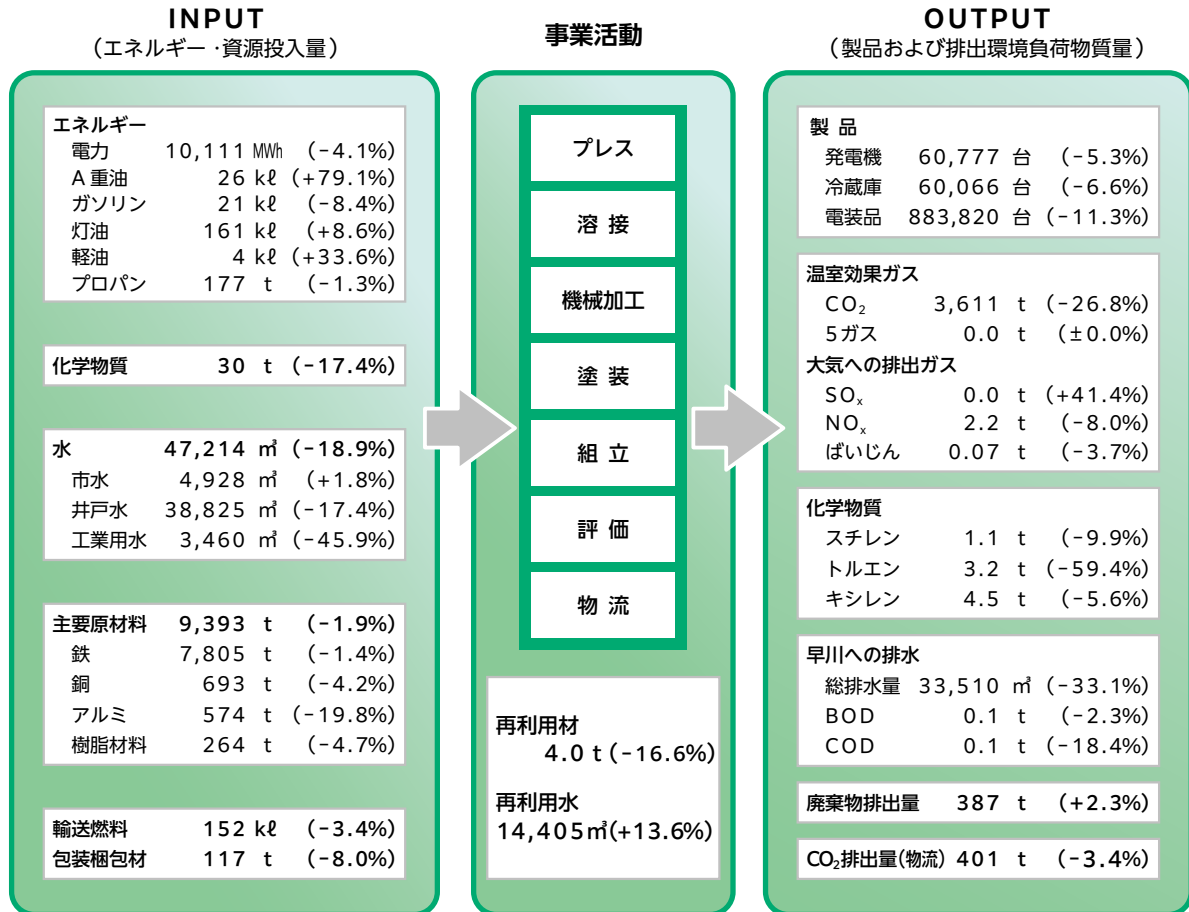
INPUT
（エネルギー・資源投入量）

エネルギー
| | | |
|---|---|---|
| 電力 | 10,111 MWh | (-4.1%) |
| A重油 | 26 kℓ | (+79.1%) |
| ガソリン | 21 kℓ | (-8.4%) |
| 灯油 | 161 kℓ | (+8.6%) |
| 軽油 | 4 kℓ | (+33.6%) |
| プロパン | 177 t | (-1.3%) |

化学物質 30 t (-17.4%)

| | | |
|---|---|---|
| 水 | 47,214 ㎥ | (-18.9%) |
| 市水 | 4,928 ㎥ | (+1.8%) |
| 井戸水 | 38,825 ㎥ | (-17.4%) |
| 工業用水 | 3,460 ㎥ | (-45.9%) |

| | | |
|---|---|---|
| 主要原材料 | 9,393 t | (-1.9%) |
| 鉄 | 7,805 t | (-1.4%) |
| 銅 | 693 t | (-4.2%) |
| アルミ | 574 t | (-19.8%) |
| 樹脂材料 | 264 t | (-4.7%) |

| | | |
|---|---|---|
| 輸送燃料 | 152 kℓ | (-3.4%) |
| 包装梱包材 | 117 t | (-8.0%) |

事業活動

プレス
溶接
機械加工
塗装
組立
評価
物流

再利用材
4.0 t (-16.6%)

再利用水
14,405㎥(+13.6%)

OUTPUT
（製品および排出環境負荷物質量）

製品
| | | |
|---|---|---|
| 発電機 | 60,777 台 | (-5.3%) |
| 冷蔵庫 | 60,066 台 | (-6.6%) |
| 電装品 | 883,820 台 | (-11.3%) |

温室効果ガス
| | | |
|---|---|---|
| $CO_2$ | 3,611 t | (-26.8%) |
| 5ガス | 0.0 t | (±0.0%) |

大気への排出ガス
| | | |
|---|---|---|
| $SO_x$ | 0.0 t | (+41.4%) |
| $NO_x$ | 2.2 t | (-8.0%) |
| ばいじん | 0.07 t | (-3.7%) |

化学物質
| | | |
|---|---|---|
| スチレン | 1.1 t | (-9.9%) |
| トルエン | 3.2 t | (-59.4%) |
| キシレン | 4.5 t | (-5.6%) |

早川への排水
| | | |
|---|---|---|
| 総排水量 | 33,510 ㎥ | (-33.1%) |
| BOD | 0.1 t | (-2.3%) |
| COD | 0.1 t | (-18.4%) |

廃棄物排出量 387 t (+2.3%)

$CO_2$排出量(物流) 401 t (-3.4%)